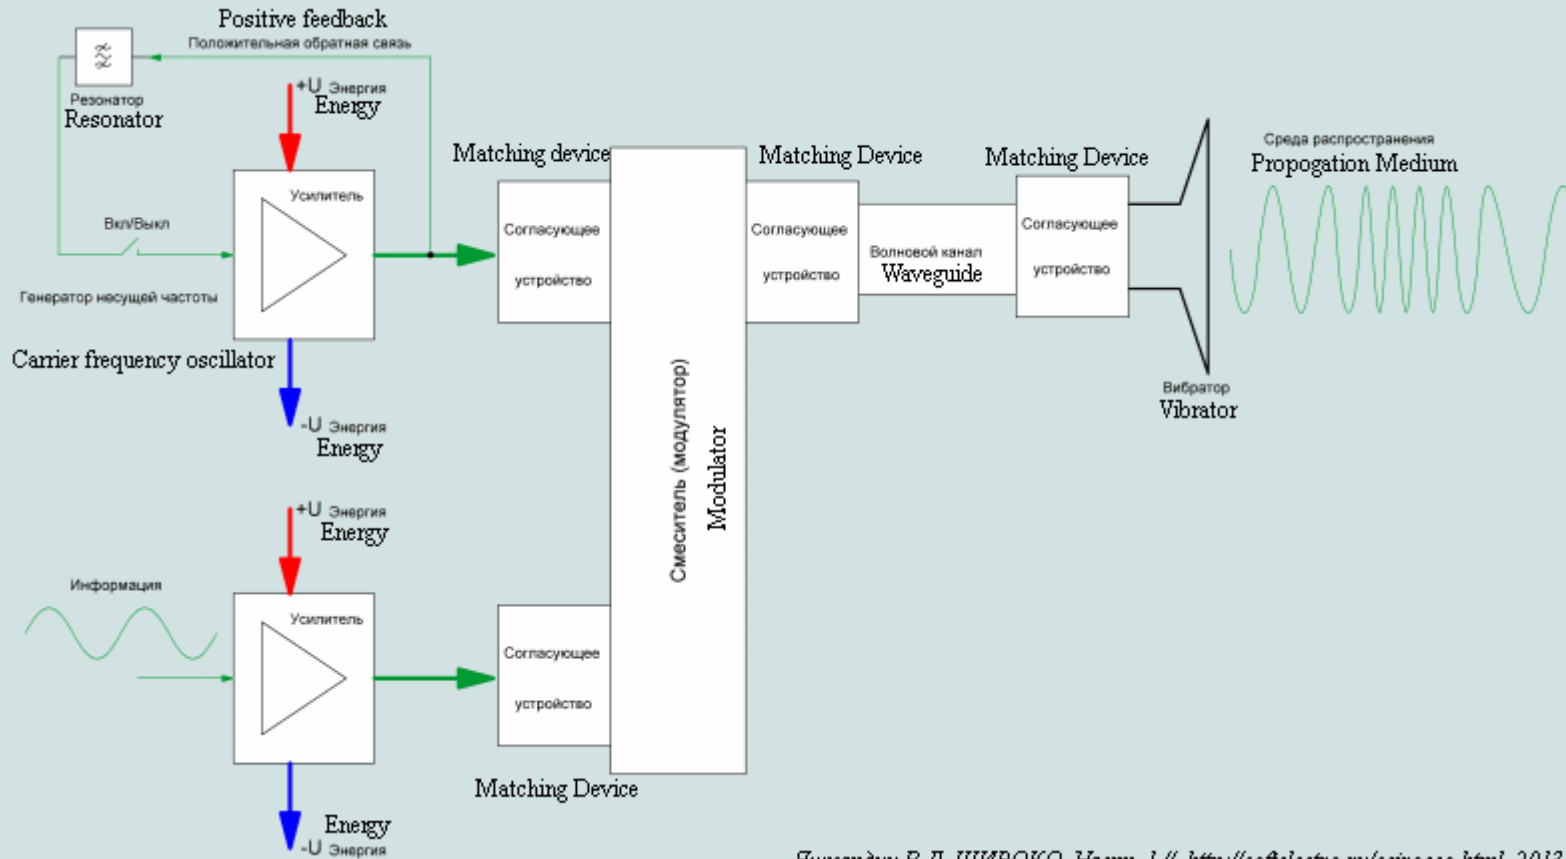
Positive feedback
Положительная обратная связь

Резонатор
Resonator

+U Энергия
Energy

Усилитель

Вкл/Выкл

Генератор несущей частоты

Carrier frequency oscillator

-U Энергия
Energy

Matching device
Согласующее устройство

Смеситель (модулятор)
Modulator

Matching Device
Согласующее устройство

Волновой канал
Waveguide

Matching Device
Согласующее устройство

Вибратор
Vibrator

Среда распространения
Propogation Medium

+U Энергия
Energy

Информация

Усилитель

Согласующее устройство

Matching Device

Energy
-U Энергия

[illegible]